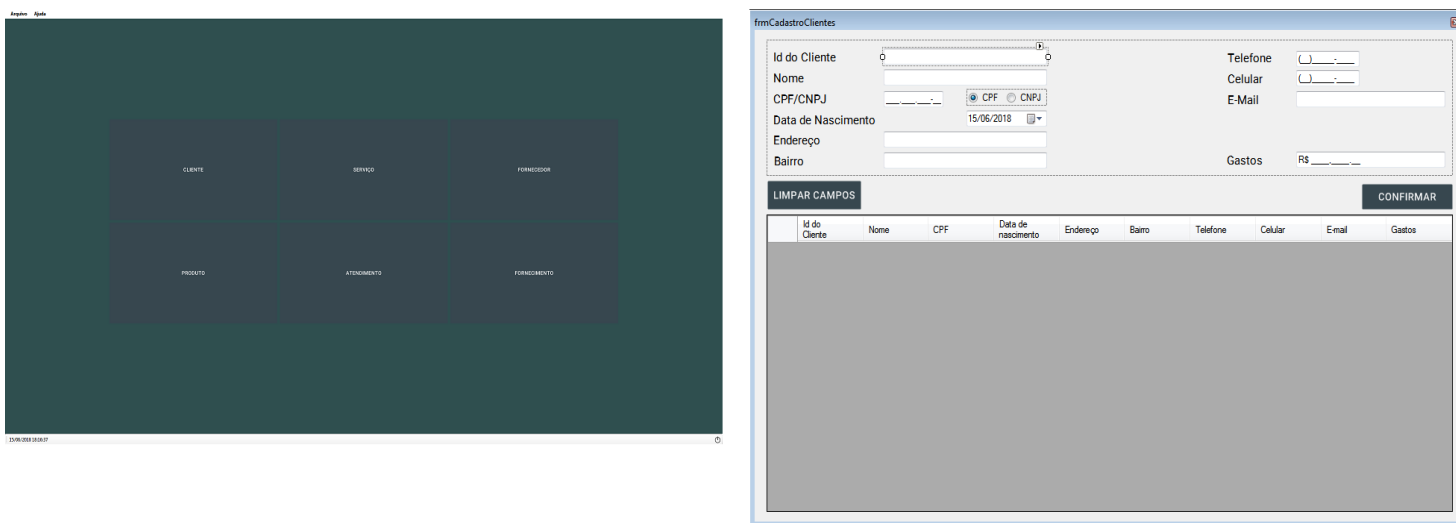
Arquivo Ajuda

CLIENTE

SERVIÇO

FORNECEDOR

PRODUTO

ATENDIMENTO

FORNECIMENTO

15/06/2018 18:16:37

frmCadastroClientes

Id do Cliente

Nome

CPF/CNPJ

CPF CNPJ

Data de Nascimento

15/06/2018

Endereço

Bairro

Telefone (__)____-____

Celular (__)____-____

E-Mail

Gastos R$ ___.___.__

LIMPAR CAMPOS

CONFIRMAR

| | Id do Cliente | Nome | CPF | Data de nascimento | Endereço | Bairro | Telefone | Celular | E-mail | Gastos |
|---|---|---|---|---|---|---|---|---|---|---|